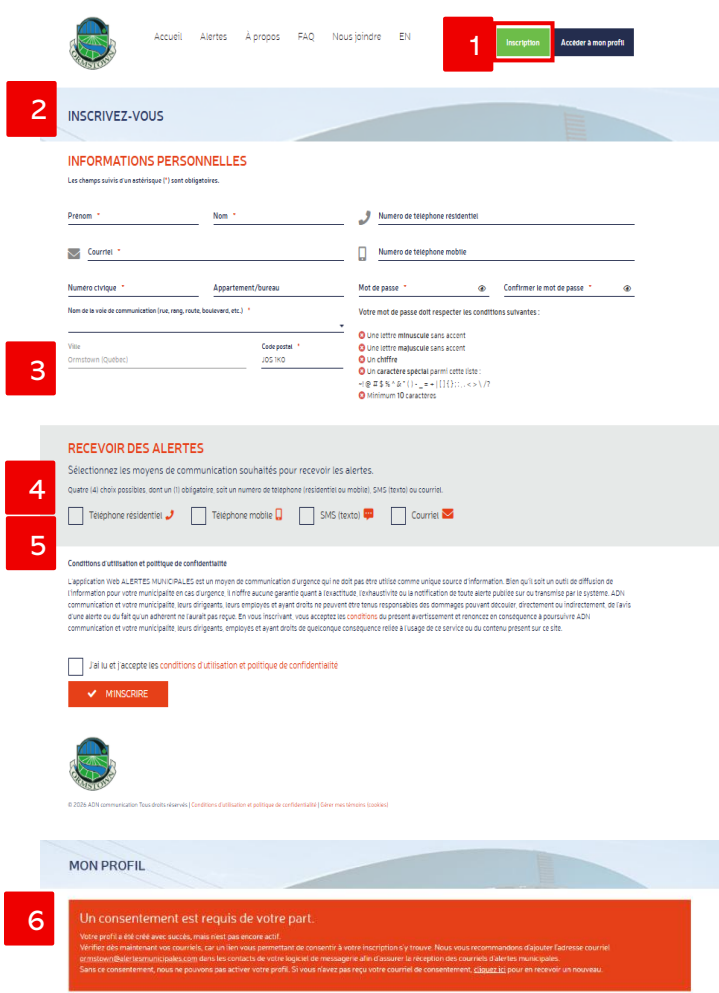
ORMSTOWN

Accueil Alertes À propos FAQ Nous joindre EN

1

Inscription

Accéder à mon profil

2

INSCRIVEZ-VOUS

INFORMATIONS PERSONNELLES

Les champs suivis d'un astérisque (*) sont obligatoires.

Prénom *

Nom *

Numéro de téléphone résidentiel

Courriel *

Numéro de téléphone mobile

Numéro civique *

Appartement/bureau

Mot de passe *

Confirmer le mot de passe *

Nom de la voie de communication (rue, rang, route, boulevard, etc.) *

Votre mot de passe doit respecter les conditions suivantes :

Une lettre minuscule sans accent
Une lettre majuscule sans accent
Un chiffre
Un caractère spécial parmi cette liste :
~! @ # $ % ^ & * ( ) - _ = + [ ] { } ; : , . < > \ / ?
Minimum 10 caractères

3

Ville
Ormstown (Québec)

Code postal *
J0S 1K0

RECEVOIR DES ALERTES

Sélectionnez les moyens de communication souhaités pour recevoir les alertes.

4

Quatre (4) choix possibles, dont un (1) obligatoire, soit un numéro de téléphone (résidentiel ou mobile), SMS (texto) ou courriel.

Téléphone résidentiel

Téléphone mobile

SMS (texto)

Courriel

5

Conditions d'utilisation et politique de confidentialité

L'application Web ALERTES MUNICIPALES est un moyen de communication d'urgence qui ne doit pas être utilisé comme unique source d'information. Bien qu'il soit un outil de diffusion de l'information pour votre municipalité en cas d'urgence, il n'offre aucune garantie quant à l'exactitude, l'exhaustivité ou la notification de toute alerte publiée sur ou transmise par le système. ADN communication et votre municipalité, leurs dirigeants, leurs employés et ayant droits ne peuvent être tenus responsables des dommages pouvant découler, directement ou indirectement, de l'avis d'une alerte ou du fait qu'un adhérent ne l'aurait pas reçue. En vous inscrivant, vous acceptez les conditions du présent avertissement et renoncez en conséquence à poursuivre ADN communication et votre municipalité, leurs dirigeants, employés et ayant droits de quelconque conséquence reliée à l'usage de ce service ou du contenu présent sur ce site.

J'ai lu et j'accepte les conditions d'utilisation et politique de confidentialité

M'INSCRIRE

ORMSTOWN

© 2026 ADN communication Tous droits réservés | Conditions d'utilisation et politique de confidentialité | Gérer mes témoins (cookies)

MON PROFIL

6

Un consentement est requis de votre part.

Votre profil a été créé avec succès, mais n'est pas encore actif.
Vérifiez dès maintenant vos courriels, car un lien vous permettant de consentir à votre inscription s'y trouve. Nous vous recommandons d'ajouter l'adresse courriel ormstown@alertesmunicipales.com dans les contacts de votre logiciel de messagerie afin d'assurer la réception des courriels d'alertes municipales.
Sans ce consentement, nous ne pouvons pas activer votre profil. Si vous n'avez pas reçu votre courriel de consentement, cliquez ici pour en recevoir un nouveau.